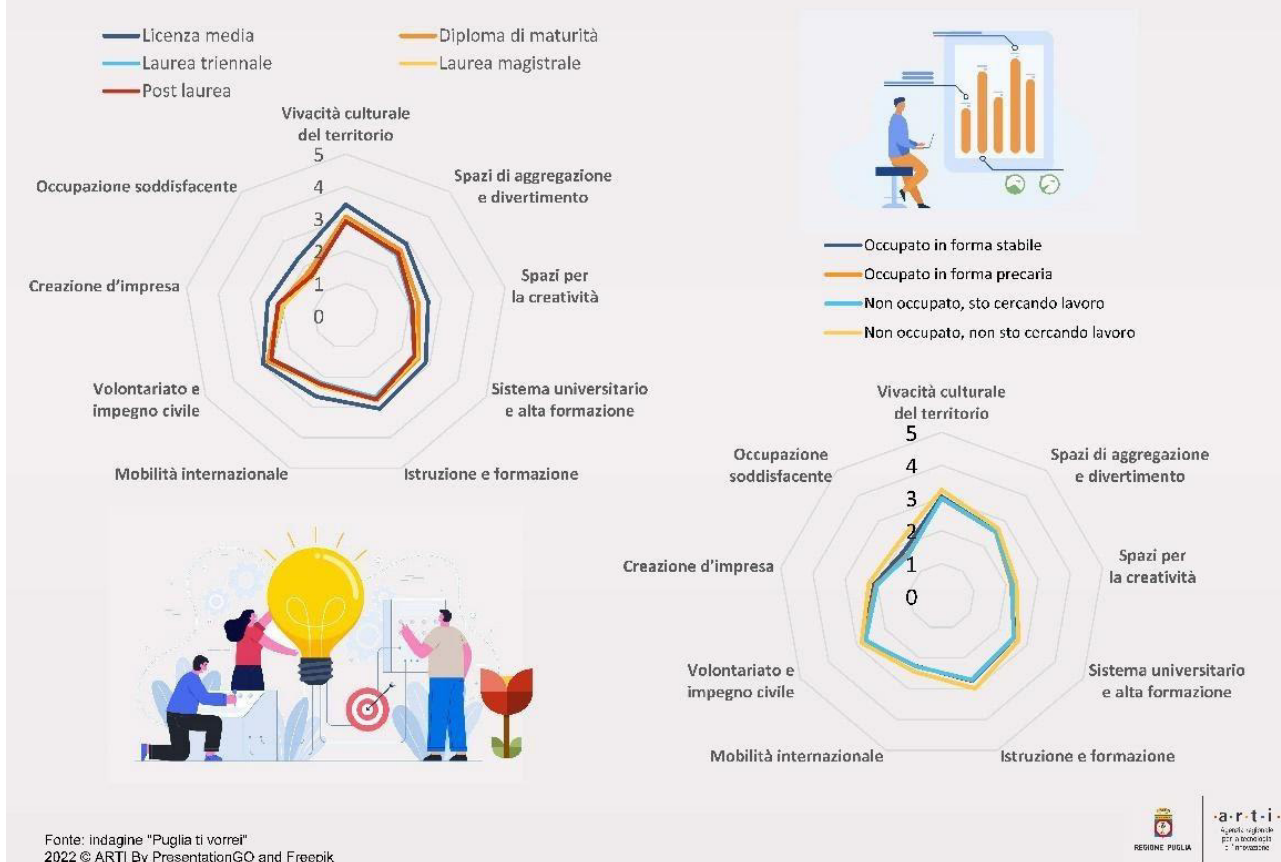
Licenza media
Diploma di maturità
Laurea triennale
Laurea magistrale
Post laurea

Vivacità culturale del territorio
5
4
3
2
1
0
Spazi di aggregazione e divertimento
Spazi per la creatività
Sistema universitario e alta formazione
Istruzione e formazione
Mobilità internazionale
Volontariato e impegno civile
Creazione d'impresa
Occupazione soddisfacente

Occupato in forma stabile
Occupato in forma precaria
Non occupato, sto cercando lavoro
Non occupato, non sto cercando lavoro

Vivacità culturale del territorio
5
4
3
2
1
0
Spazi di aggregazione e divertimento
Spazi per la creatività
Sistema universitario e alta formazione
Istruzione e formazione
Mobilità internazionale
Volontariato e impegno civile
Creazione d'impresa
Occupazione soddisfacente

Fonte: indagine "Puglia ti vorrei"
2022 © ARTI By PresentationGO and Freepik

REGIONE PUGLIA
·a·r·t·i·
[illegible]